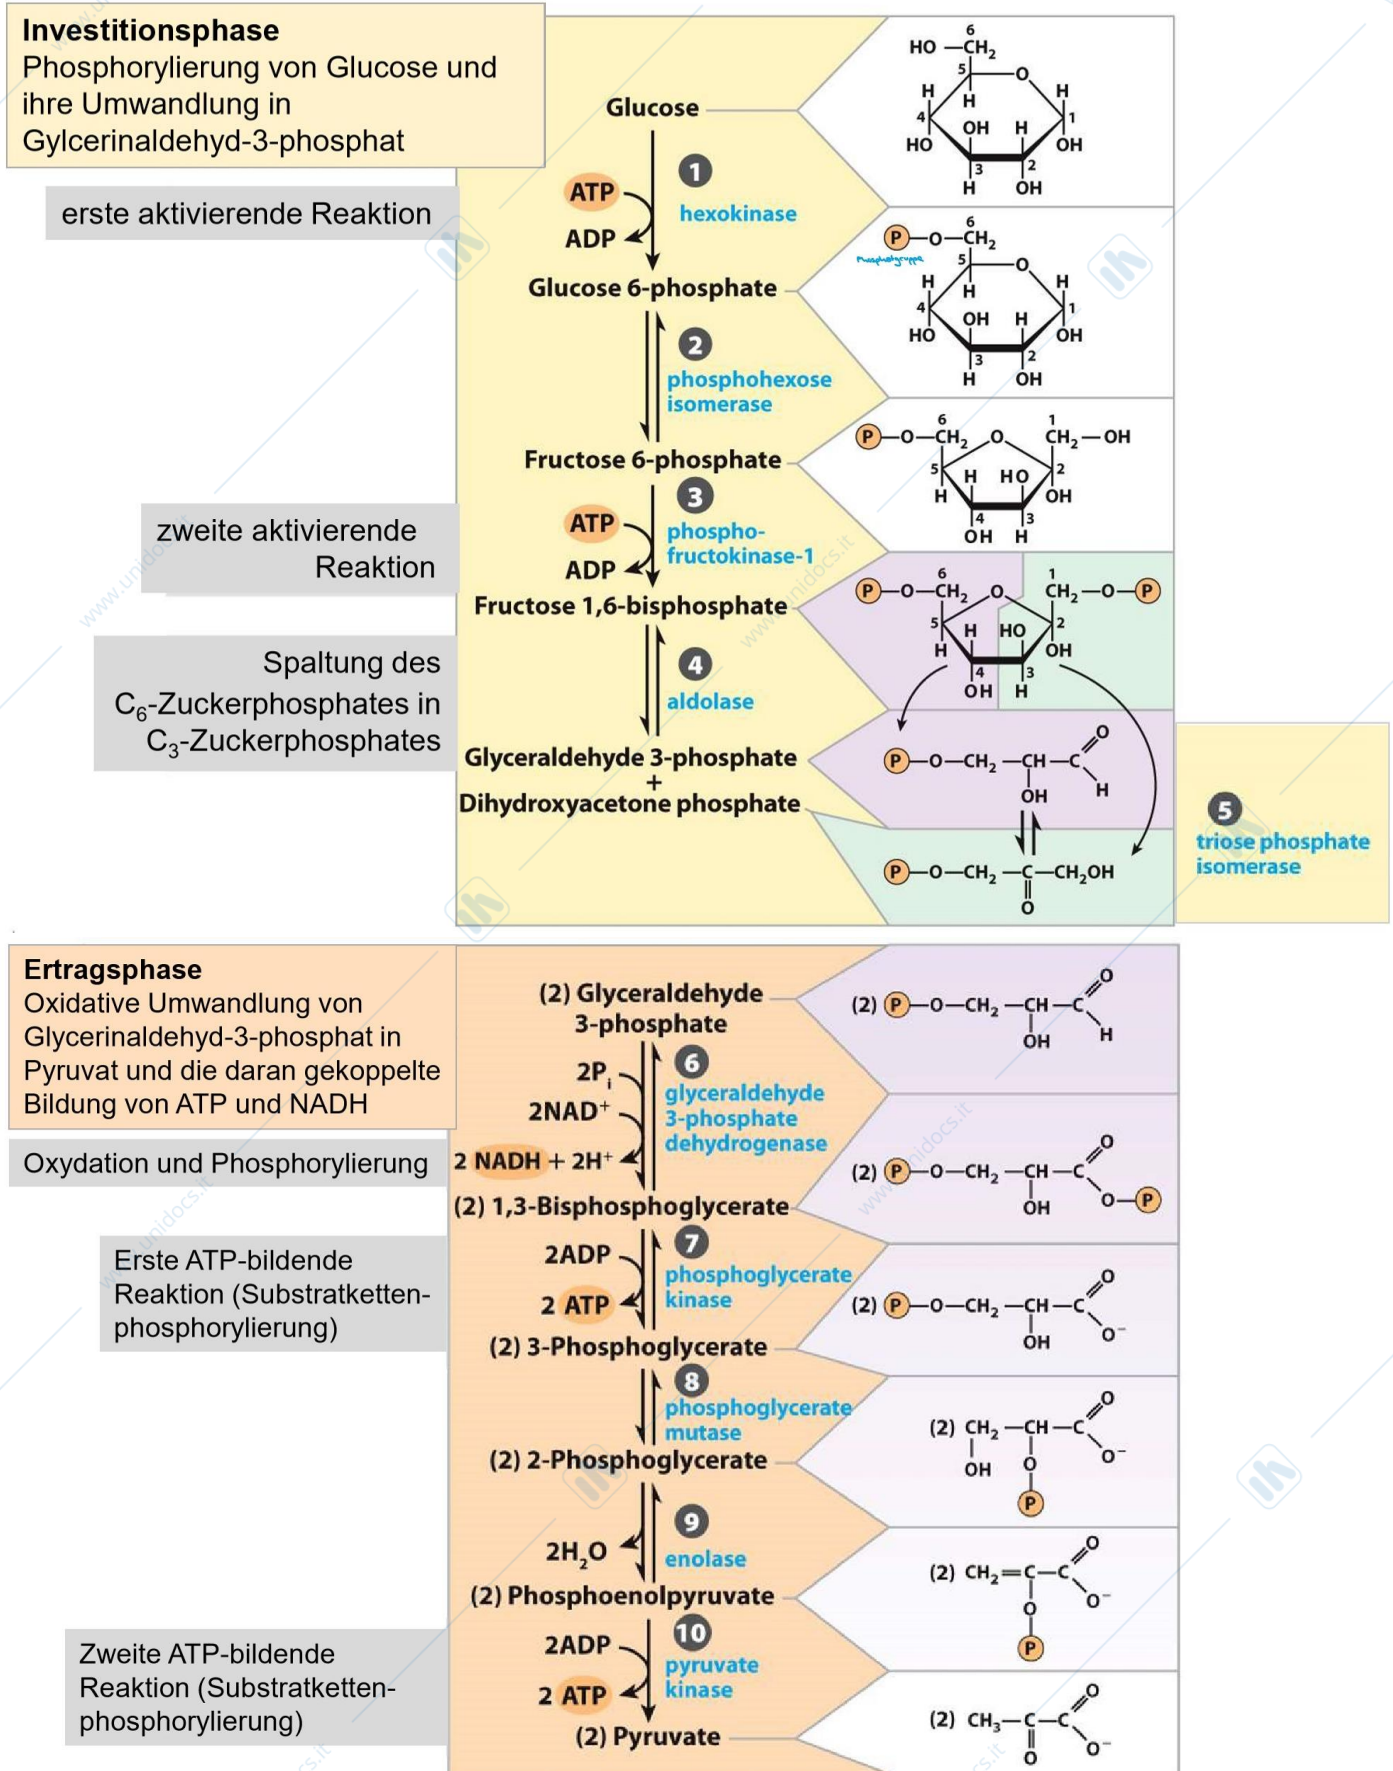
**Investitionsphase**
Phosphorylierung von Glucose und ihre Umwandlung in Gylcerinaldehyd-3-phosphat

erste aktivierende Reaktion

Glucose

ATP
ADP
1 hexokinase

Glucose 6-phosphate

2 phosphohexose isomerase

Fructose 6-phosphate

zweite aktivierende Reaktion

ATP
ADP
3 phospho-fructokinase-1

Fructose 1,6-bisphosphate

Spaltung des $C_6$-Zuckerphosphates in $C_3$-Zuckerphosphates

4 aldolase

Glyceraldehyde 3-phosphate + Dihydroxyacetone phosphate

5 triose phosphate isomerase

Phosphatgruppe

**Ertragsphase**
Oxidative Umwandlung von Glycerinaldehyd-3-phosphat in Pyruvat und die daran gekoppelte Bildung von ATP und NADH

Oxydation und Phosphorylierung

(2) Glyceraldehyde 3-phosphate

$2P_i$
$2NAD^+$
2 NADH + $2H^+$
6 glyceraldehyde 3-phosphate dehydrogenase

(2) 1,3-Bisphosphoglycerate

Erste ATP-bildende Reaktion (Substratketten-phosphorylierung)

2ADP
2 ATP
7 phosphoglycerate kinase

(2) 3-Phosphoglycerate

8 phosphoglycerate mutase

(2) 2-Phosphoglycerate

$2H_2O$
9 enolase

(2) Phosphoenolpyruvate

Zweite ATP-bildende Reaktion (Substratketten-phosphorylierung)

2ADP
2 ATP
10 pyruvate kinase

(2) Pyruvate